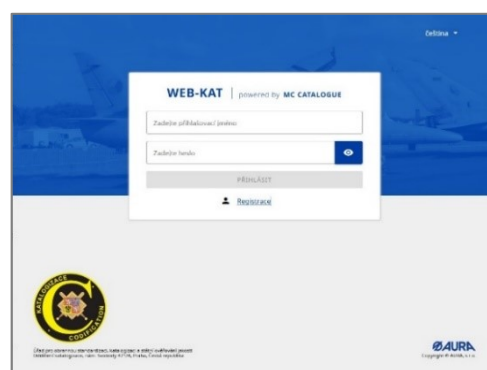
Čeština ▾

WEB-KAT | powered by MC CATALOGUE

Zadejte přihlašovací jméno

Zadejte heslo

PŘIHLÁSIT

Registrace

KATALOGIZACE CODIFICATION

Úřad pro obrannou standardizaci, katalogizaci a státní ověřování jakosti
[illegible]

AURA
Copyright © AURA, s.r.o.